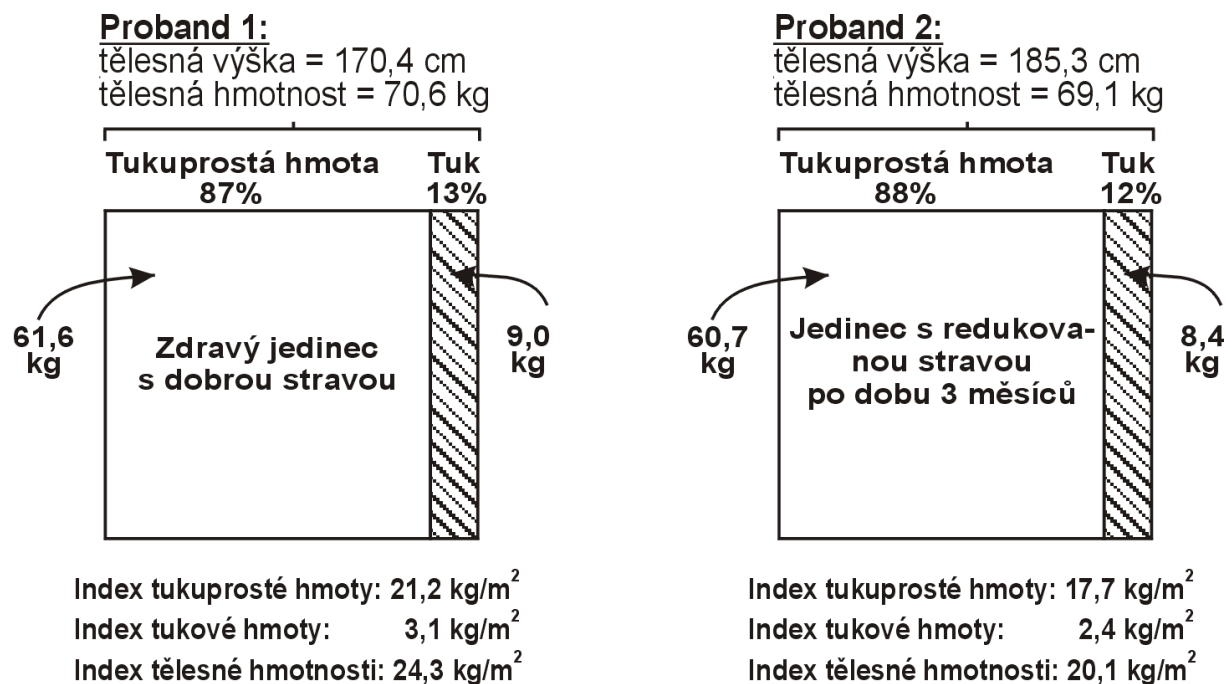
Proband 1:
tělesná výška = 170,4 cm
tělesná hmotnost = 70,6 kg

Tukuprostá hmota 87%

Tuk 13%

61,6 kg

Zdravý jedinec s dobrou stravou

9,0 kg

Index tukuprosté hmoty: 21,2 kg/m$^2$
Index tukové hmoty: 3,1 kg/m$^2$
Index tělesné hmotnosti: 24,3 kg/m$^2$

Proband 2:
tělesná výška = 185,3 cm
tělesná hmotnost = 69,1 kg

Tukuprostá hmota 88%

Tuk 12%

60,7 kg

Jedinec s redukovanou stravou po dobu 3 měsíců

8,4 kg

Index tukuprosté hmoty: 17,7 kg/m$^2$
Index tukové hmoty: 2,4 kg/m$^2$
Index tělesné hmotnosti: 20,1 kg/m$^2$